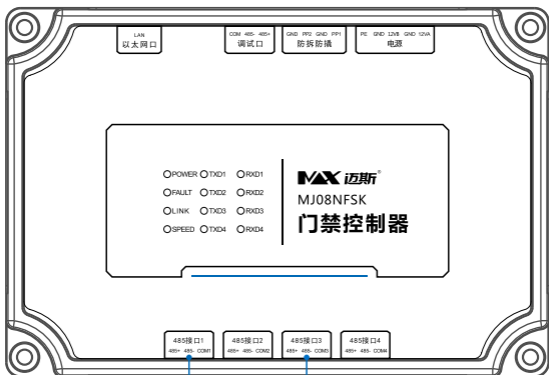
LAN
以太网口

COM 485- 485+
调试口

GND PP2 GND PP1
防拆防插

PE GND 12VB GND 12VA
电源

POWER TXD1 RXD1
FAULT TXD2 RXD2
LINK TXD3 RXD3
SPEED TXD4 RXD4

MAX 迈斯®
MJ08NFSK
门禁控制器

485接口1
485+ 485- COM1

485接口2
485+ 485- COM2

485接口3
485+ 485- COM3

485接口4
485+ 485- COM4